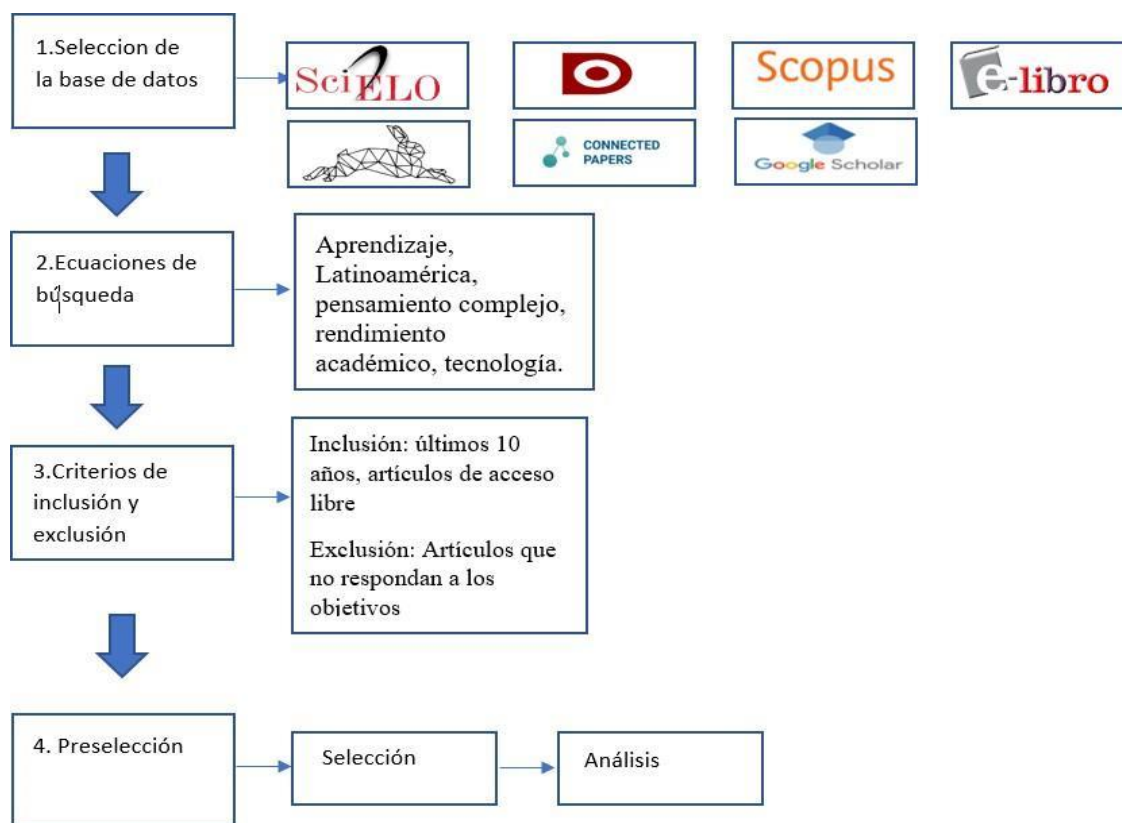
1.Seleccion de la base de datos

SciELO

Scopus

e-libro

CONNECTED PAPERS

Google Scholar

2.Ecuaciones de búsqueda

Aprendizaje, Latinoamérica, pensamiento complejo, rendimiento académico, tecnología.

3.Criterios de inclusión y exclusión

Inclusión: últimos 10 años, artículos de acceso libre

Exclusión: Artículos que no respondan a los objetivos

4. Preselección

Selección

Análisis